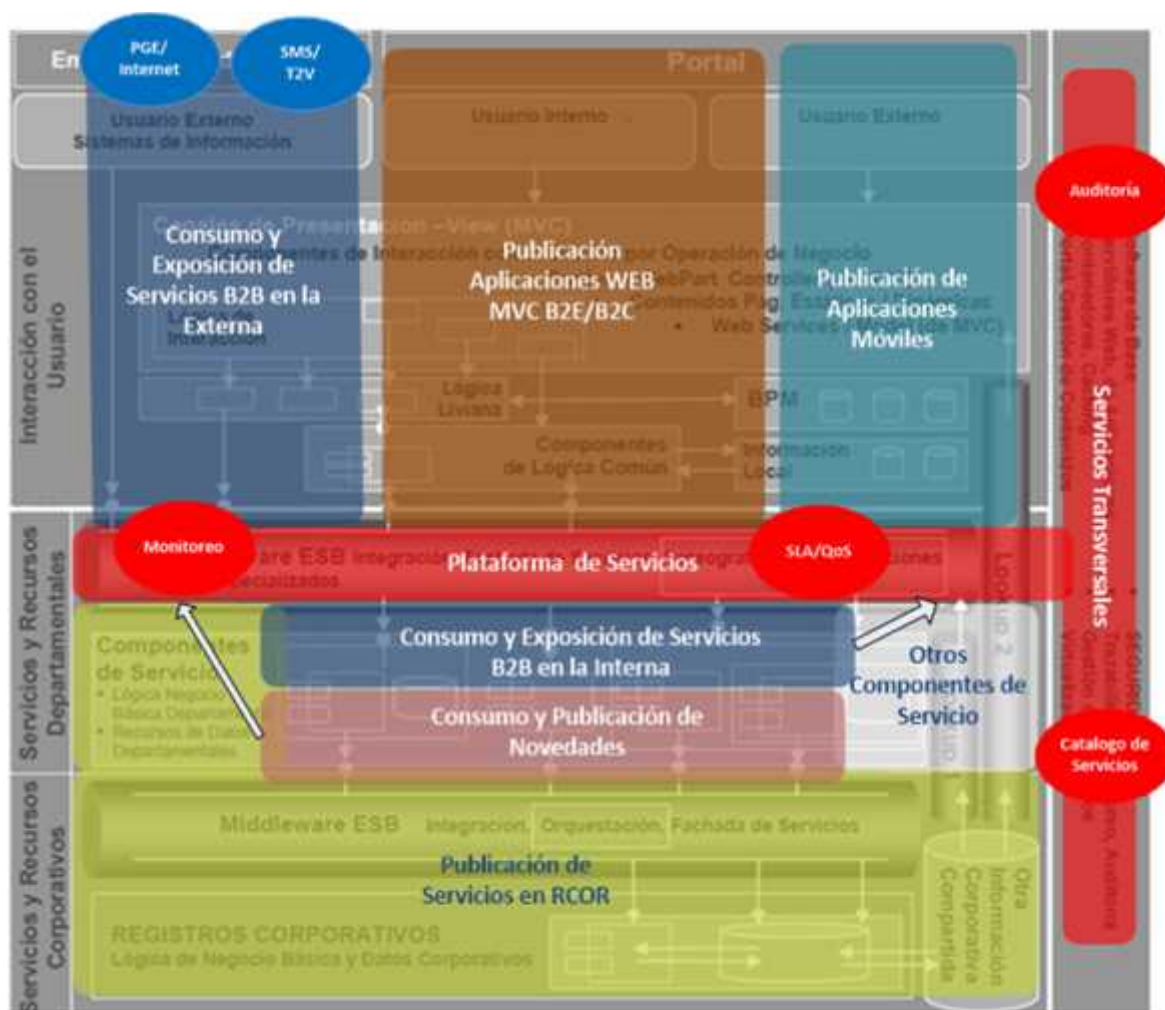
PGE/ Internet

SMS/ T2V

Portal

Usuario Externo Sistemas de Información

Usuario Interno

Usuario Externo

Auditoria

Interacción con el Usuario

Consumo y Exposición de Servicios B2B en la Externa

Publicación Aplicaciones WEB MVC B2E/B2C

Publicación de Aplicaciones Móviles

Lógica Liviana

BPM

Componentes de Lógica Común

Información Local

Servicios Transversales

Servicios y Recursos Departamentales

Monitoreo

Plataforma de Servicios

SLA/QoS

Consumo y Exposición de Servicios B2B en la Interna

Otros Componentes de Servicio

Componentes de Servicio

Consumo y Publicación de Novedades

Catalogo de Servicios

Servicios y Recursos Corporativos

Middleware ESB Integración, Orquestación, Fachada de Servicios

Publicación de Servicios en RCOR

REGISTROS CORPORATIVOS Lógica de Negocio Básica y Datos Corporativos

Otra Información Corporativa Compartida